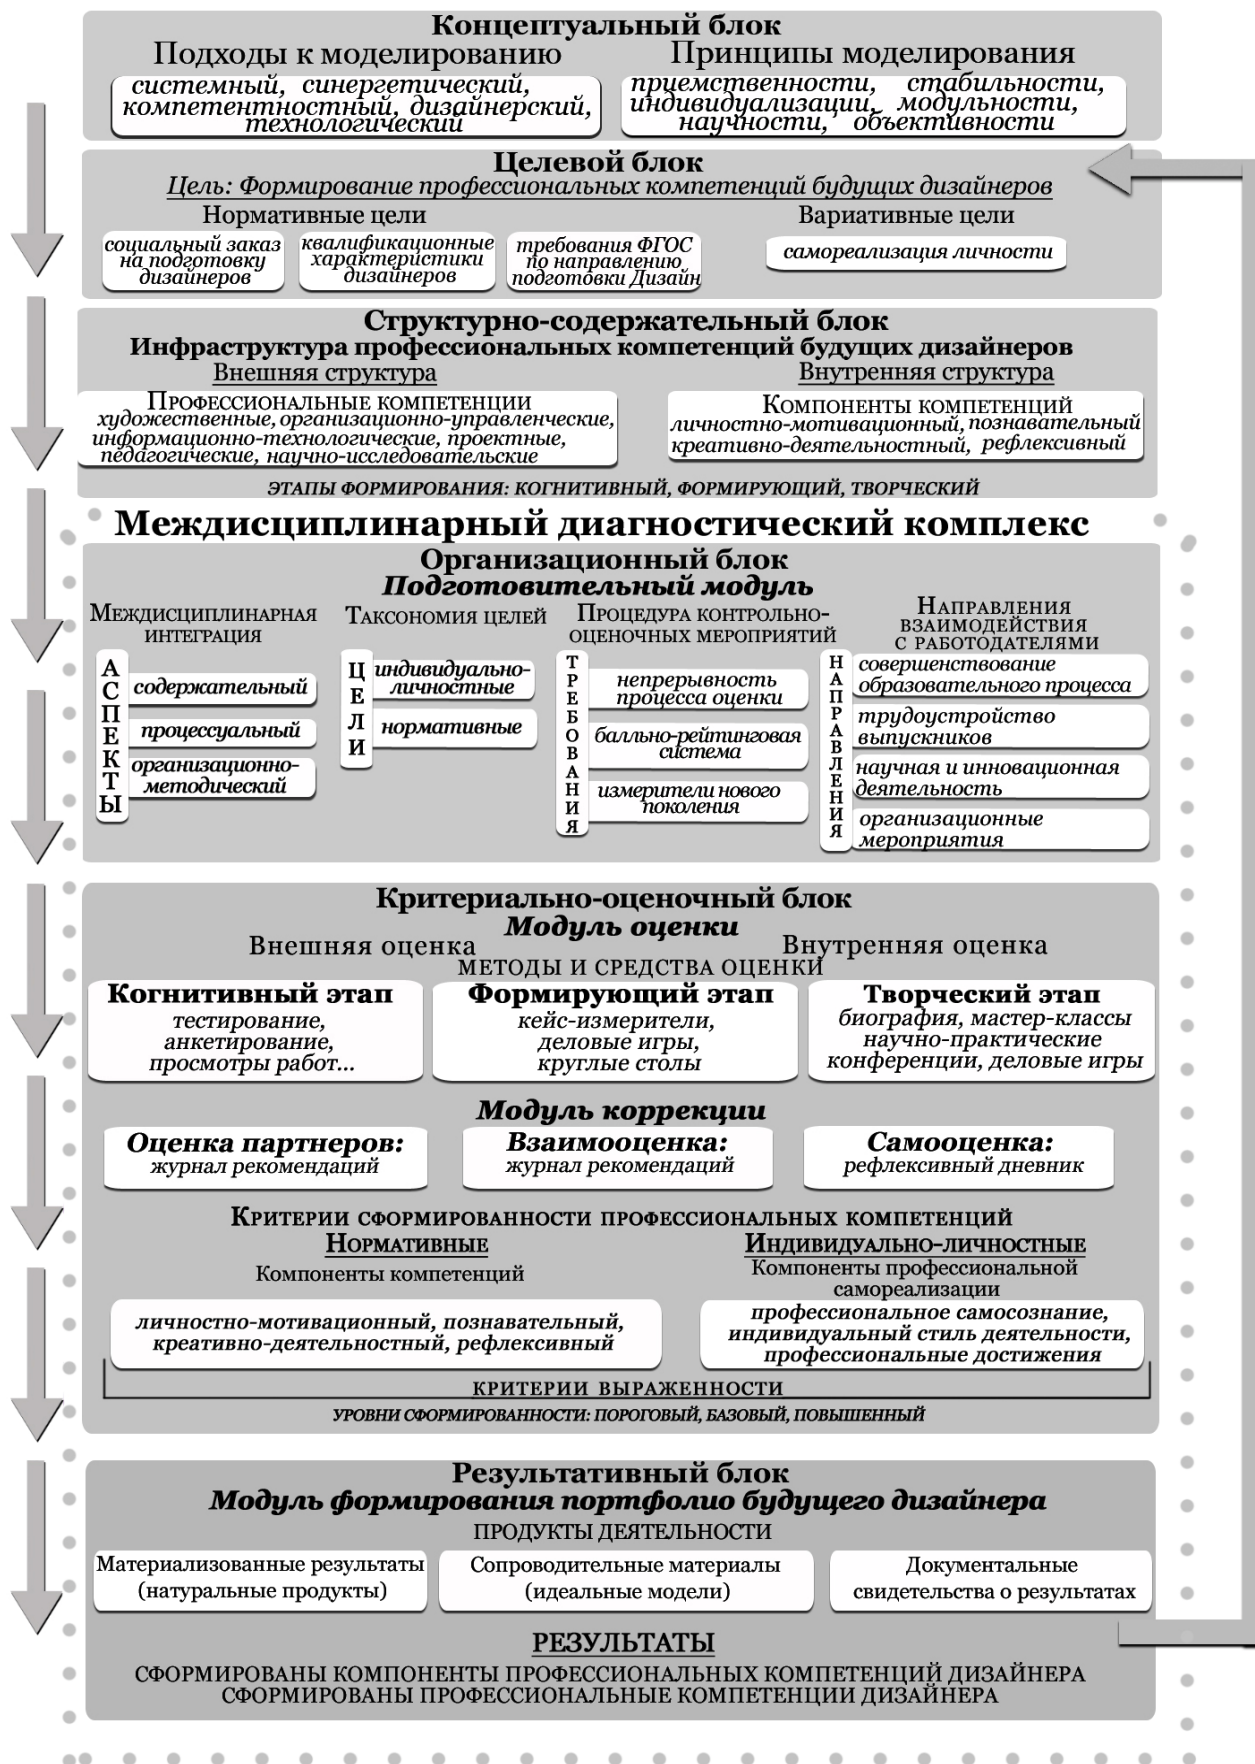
Концептуальный блок
Подходы к моделированию
системный, синергетический, компетентностный, дизайнерский, технологический
Принципы моделирования
преемственности, стабильности, индивидуализации, модульности, научности, объективности

Целевой блок
Цель: Формирование профессиональных компетенций будущих дизайнеров
Нормативные цели
социальный заказ на подготовку дизайнеров
квалификационные характеристики дизайнеров
требования ФГОС по направлению подготовки Дизайн
Вариативные цели
самореализация личности

Структурно-содержательный блок
Инфраструктура профессиональных компетенций будущих дизайнеров
Внешняя структура
Профессиональные компетенции
художественные, организационно-управленческие, информационно-технологические, проектные, педагогические, научно-исследовательские
Внутренняя структура
Компоненты компетенций
личностно-мотивационный, познавательный креативно-деятельностный, рефлексивный
ЭТАПЫ ФОРМИРОВАНИЯ: КОГНИТИВНЫЙ, ФОРМИРУЮЩИЙ, ТВОРЧЕСКИЙ

Междисциплинарный диагностический комплекс

Организационный блок
Подготовительный модуль
Междисциплинарная интеграция
АСПЕКТЫ
содержательный
процессуальный
организационно-методический
Таксономия целей
ЦЕЛИ
индивидуально-личностные
нормативные
Процедура контрольно-оценочных мероприятий
ТРЕБОВАНИЯ
непрерывность процесса оценки
балльно-рейтинговая система
измерители нового поколения
Направления взаимодействия с работодателями
НАПРАВЛЕНИЯ
совершенствование образовательного процесса
трудоустройство выпускников
научная и инновационная деятельность
организационные мероприятия

Критериально-оценочный блок
Модуль оценки
Внешняя оценка
Внутренняя оценка
МЕТОДЫ И СРЕДСТВА ОЦЕНКИ
Когнитивный этап
тестирование, анкетирование, просмотры работ...
Формирующий этап
кейс-измерители, деловые игры, круглые столы
Творческий этап
биография, мастер-классы научно-практические конференции, деловые игры

Модуль коррекции
Оценка партнеров:
журнал рекомендаций
Взаимооценка:
журнал рекомендаций
Самооценка:
рефлексивный дневник

Критерии сформированности профессиональных компетенций
Нормативные
Компоненты компетенций
личностно-мотивационный, познавательный, креативно-деятельностный, рефлексивный
Индивидуально-личностные
Компоненты профессиональной самореализации
профессиональное самосознание, индивидуальный стиль деятельности, профессиональные достижения
КРИТЕРИИ ВЫРАЖЕННОСТИ
УРОВНИ СФОРМИРОВАННОСТИ: ПОРОГОВЫЙ, БАЗОВЫЙ, ПОВЫШЕННЫЙ

Результативный блок
Модуль формирования портфолио будущего дизайнера
ПРОДУКТЫ ДЕЯТЕЛЬНОСТИ
Материализованные результаты (натуральные продукты)
Сопроводительные материалы (идеальные модели)
Документальные свидетельства о результатах
РЕЗУЛЬТАТЫ
СФОРМИРОВАНЫ КОМПОНЕНТЫ ПРОФЕССИОНАЛЬНЫХ КОМПЕТЕНЦИЙ ДИЗАЙНЕРА
СФОРМИРОВАНЫ ПРОФЕССИОНАЛЬНЫЕ КОМПЕТЕНЦИИ ДИЗАЙНЕРА